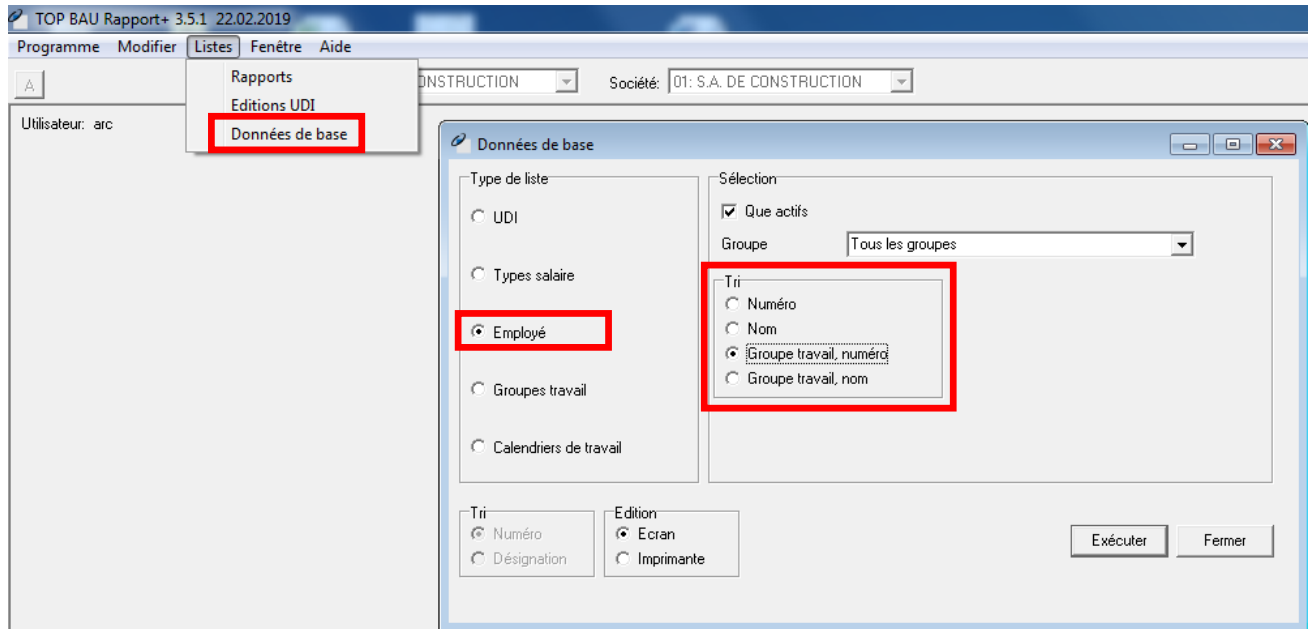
TOP BAU Rapport+ 3.5.1 22.02.2019

Programme Modifier Listes Fenêtre Aide

A

Rapports
Editions UDI
Données de base

ONSTRUCTION

Société: 01: S.A. DE CONSTRUCTION

Utilisateur: arc

Données de base

Type de liste
UDI
Types salaire
Employé
Groupes travail
Calendriers de travail

Sélection
Que actifs
Groupe Tous les groupes

Tri
Numéro
Nom
Groupe travail, numéro
Groupe travail, nom

Tri
Numéro
Désignation

Edition
Ecran
Imprimante

Exécuter
Fermer